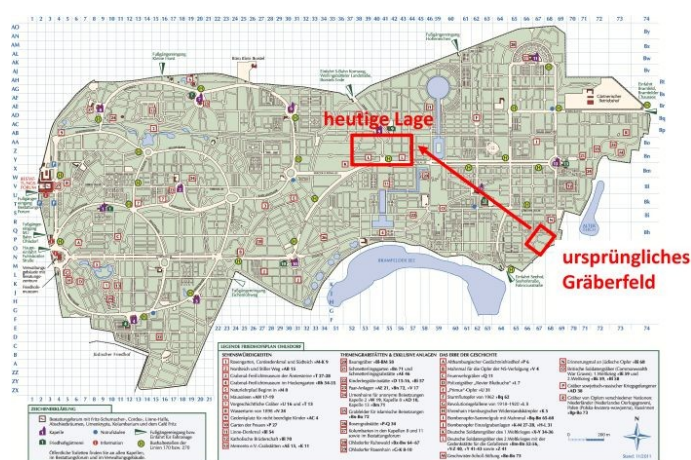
heutige Lage

ursprüngliches Gräberfeld

LEGENDE FRIEDHOFSPLAN OHLSDORF

SEHENSWÜRDIGKEITEN

THEMENGRABSTÄTTEN & EXKLUSIVE ANLAGEN

DAS ERBE DER GESCHICHTE

ZEICHENERKLÄRUNG

Kapelle

Information

BRAMFELDER SEE

Bramfelder Friedhof

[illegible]